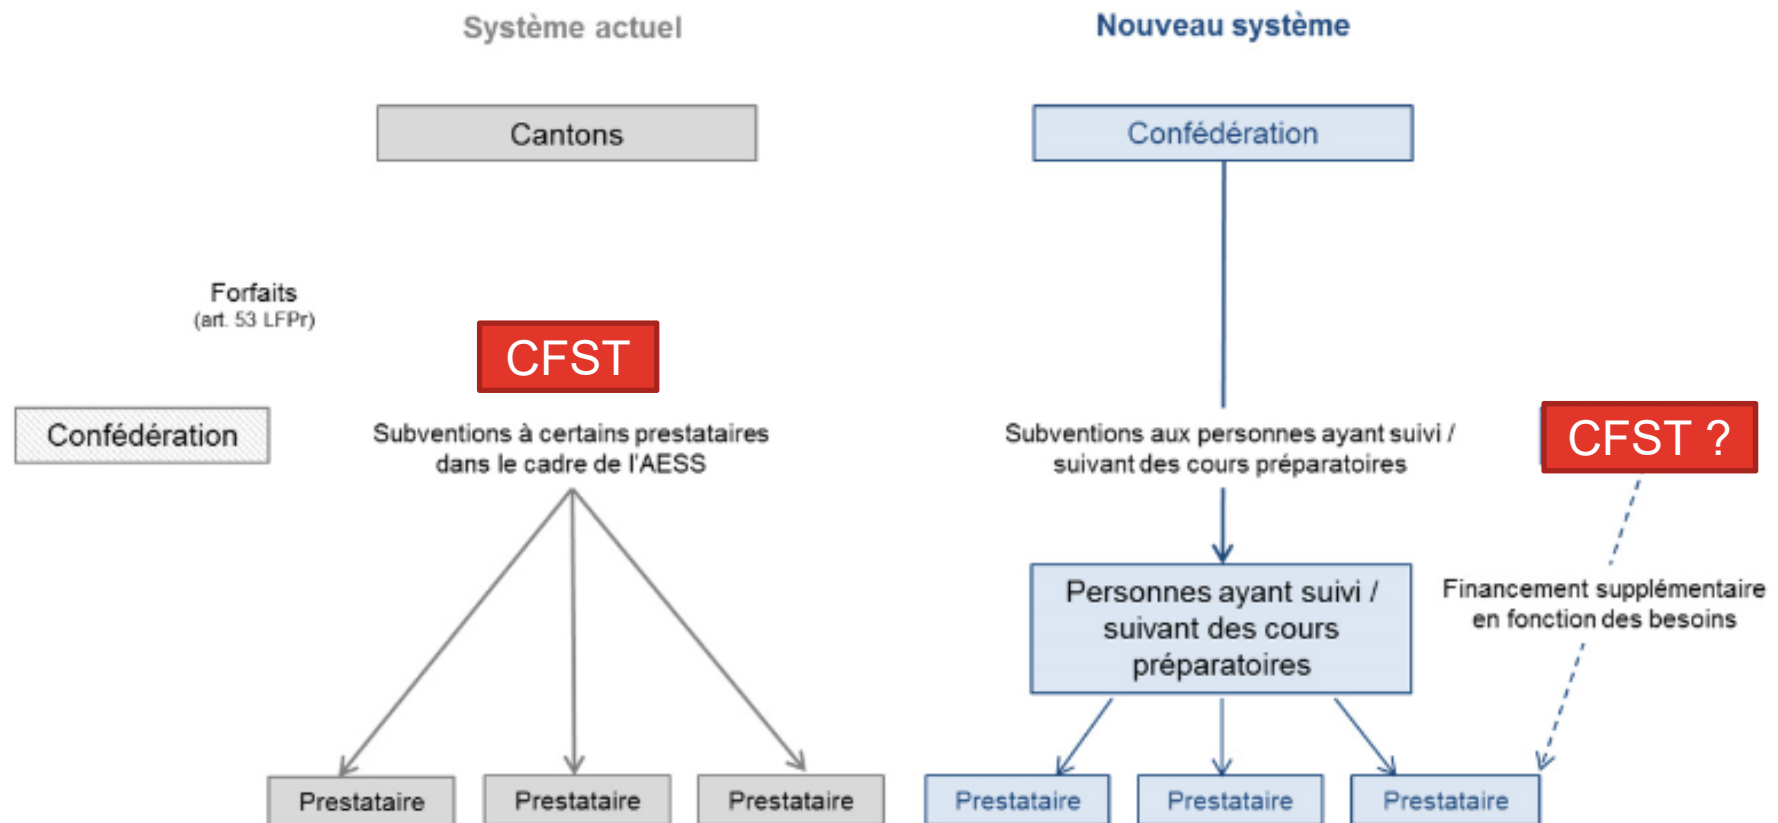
Système actuel

Cantons

Forfaits
(art. 53 LFPr)

CFST

Confédération

Subventions à certains prestataires dans le cadre de l'AESS

Prestataire

Prestataire

Prestataire

Nouveau système

Confédération

Subventions aux personnes ayant suivi / suivant des cours préparatoires

CFST ?

Personnes ayant suivi / suivant des cours préparatoires

Financement supplémentaire en fonction des besoins

Prestataire

Prestataire

Prestataire